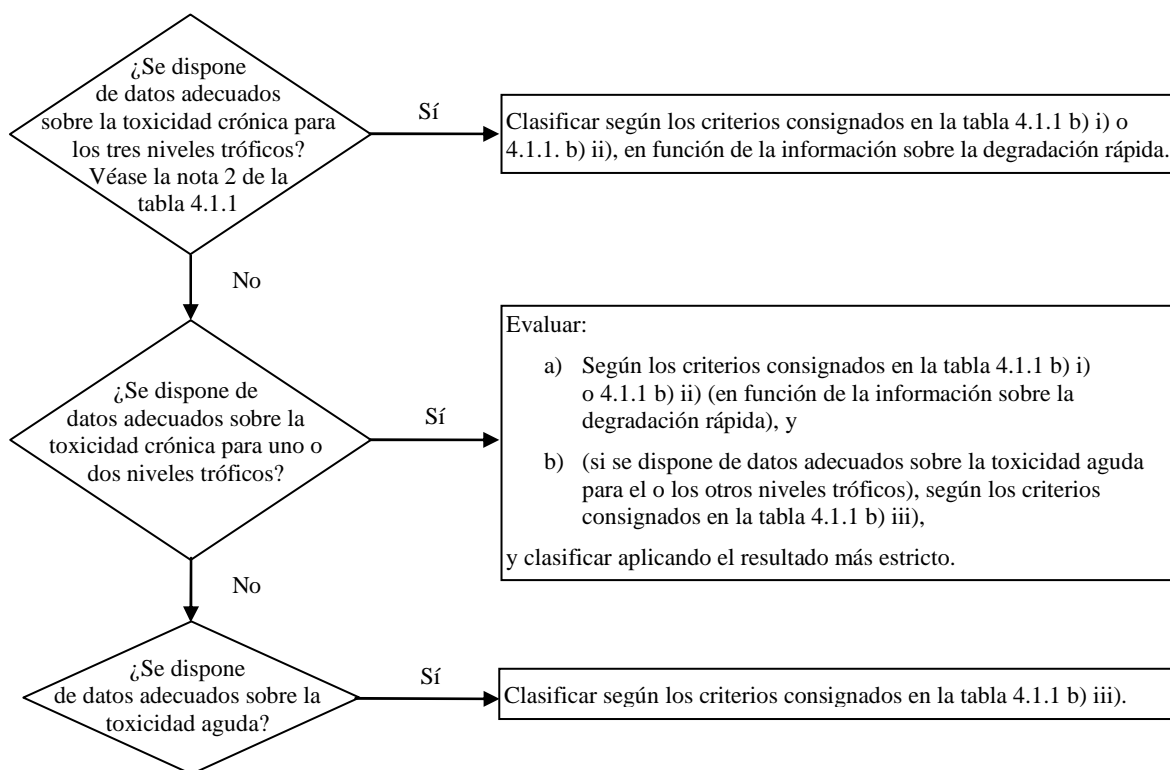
¿Se dispone de datos adecuados sobre la toxicidad crónica para los tres niveles tróficos? Véase la nota 2 de la tabla 4.1.1

Sí

Clasificar según los criterios consignados en la tabla 4.1.1 b) i) o 4.1.1. b) ii), en función de la información sobre la degradación rápida.

No

¿Se dispone de datos adecuados sobre la toxicidad crónica para uno o dos niveles tróficos?

Sí

Evaluar:

a) Según los criterios consignados en la tabla 4.1.1 b) i) o 4.1.1 b) ii) (en función de la información sobre la degradación rápida), y

b) (si se dispone de datos adecuados sobre la toxicidad aguda para el o los otros niveles tróficos), según los criterios consignados en la tabla 4.1.1 b) iii),

y clasificar aplicando el resultado más estricto.

No

¿Se dispone de datos adecuados sobre la toxicidad aguda?

Sí

Clasificar según los criterios consignados en la tabla 4.1.1 b) iii).